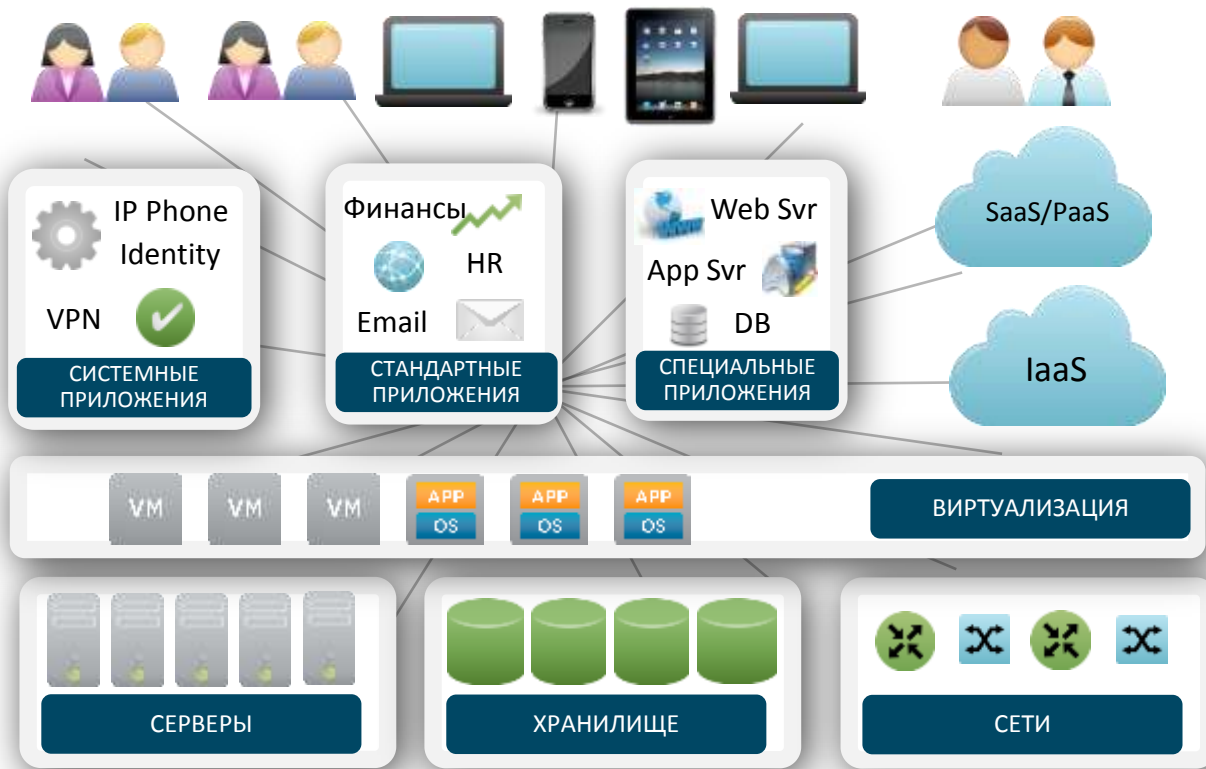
IP Phone
Identity
VPN
СИСТЕМНЫЕ ПРИЛОЖЕНИЯ

Финансы
HR
Email
СТАНДАРТНЫЕ ПРИЛОЖЕНИЯ

Web Svr
App Svr
DB
СПЕЦИАЛЬНЫЕ ПРИЛОЖЕНИЯ

SaaS/PaaS
IaaS

VM VM VM
APP OS APP OS APP OS
ВИРТУАЛИЗАЦИЯ

СЕРВЕРЫ
ХРАНИЛИЩЕ
СЕТИ